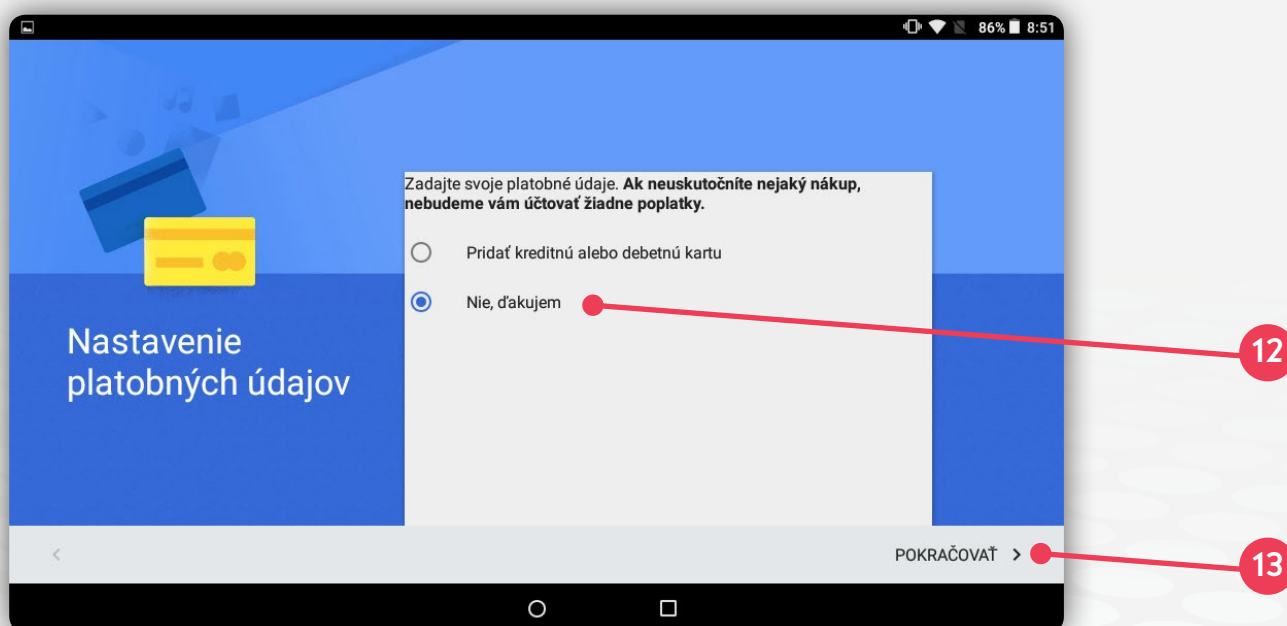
86% 8:51

Nastavenie platobných údajov

Zadajte svoje platobné údaje. **Ak neuskutočníte nejaký nákup, nebudeme vám účtovať žiadne poplatky.**

Pridať kreditnú alebo debetnú kartu

Nie, ďakujem

POKRAČOVAŤ >

12

13